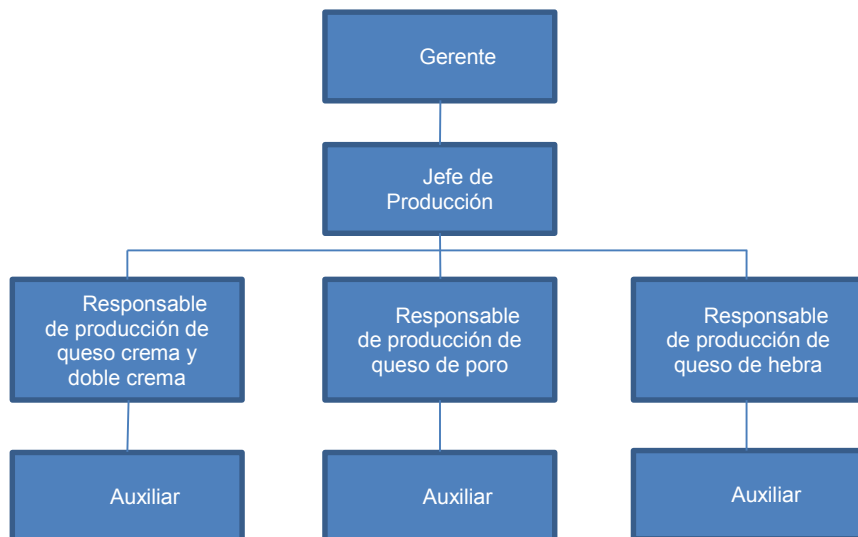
Gerente

Jefe de Producción

Responsable de producción de queso crema y doble crema

Responsable de producción de queso de poro

Responsable de producción de queso de hebra

Auxiliar

Auxiliar

Auxiliar